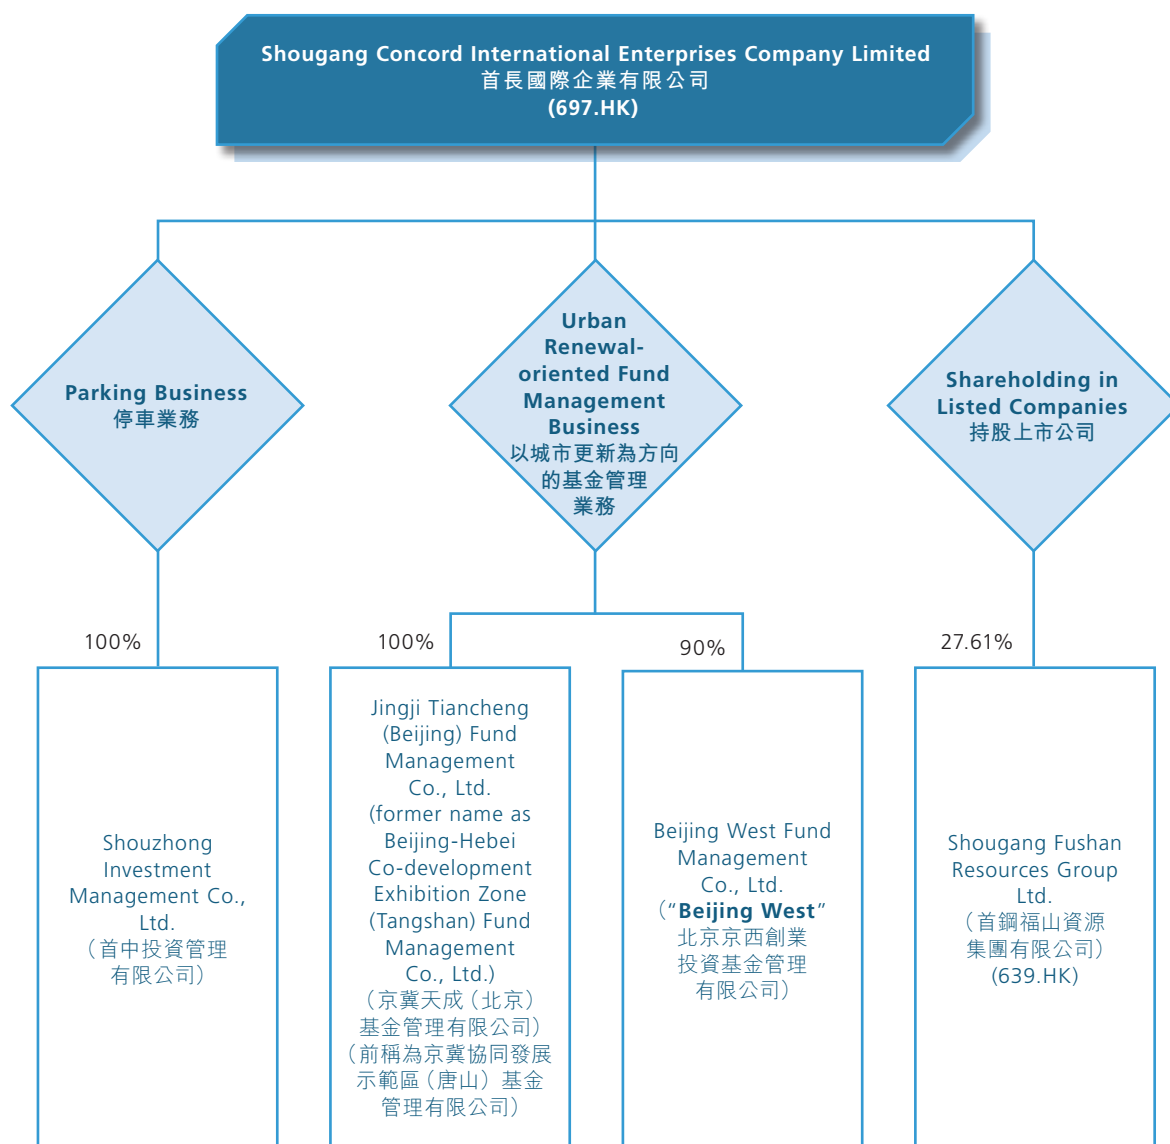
Shougang Concord International Enterprises Company Limited
首長國際企業有限公司
(697.HK)

Parking Business
停車業務

Urban Renewal-oriented Fund Management Business
以城市更新為方向的基金管理業務

Shareholding in Listed Companies
持股上市公司

100%

Shouzhong Investment Management Co., Ltd.
（首中投資管理有限公司）

100%

Jingji Tiancheng (Beijing) Fund Management Co., Ltd. (former name as Beijing-Hebei Co-development Exhibition Zone (Tangshan) Fund Management Co., Ltd.)
（京冀天成（北京）基金管理有限公司）
（前稱為京冀協同發展示範區（唐山）基金管理有限公司）

90%

Beijing West Fund Management Co., Ltd.
(“Beijing West”
北京京西創業投資基金管理有限公司）

27.61%

Shougang Fushan Resources Group Ltd.
（首鋼福山資源集團有限公司）
(639.HK)